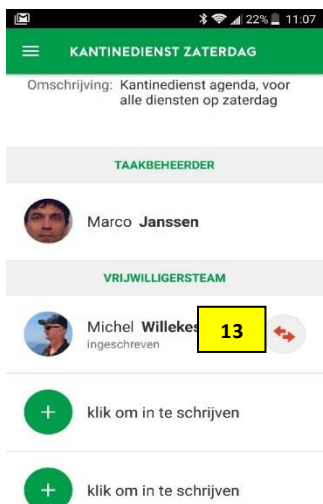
22% 11:07

KANTINEDIENST ZATERDAG

Omschrijving: Kantinedienst agenda, voor alle diensten op zaterdag

TAAKBEHEERDER

Marco **Janssen**

VRIJWILLIGERSTEAM

Michel **Willekes**
ingeschreven

13

klik om in te schrijven

klik om in te schrijven